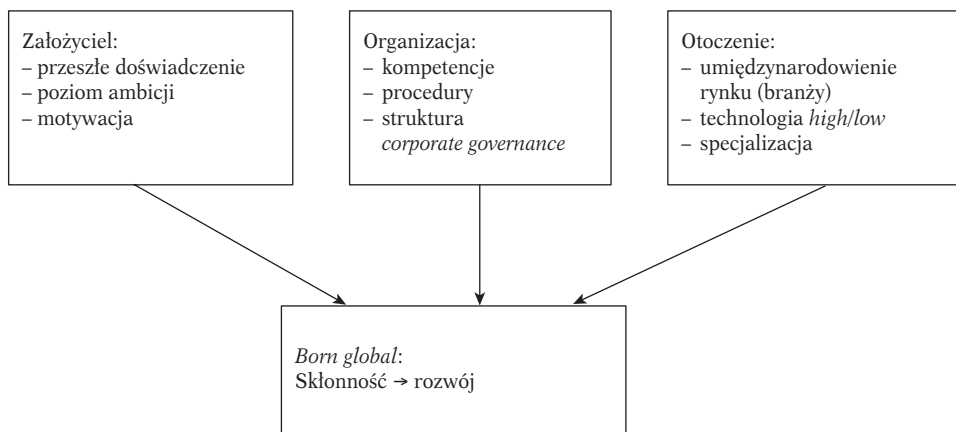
Założyciel:
– przeszłe doświadczenie
– poziom ambicji
– motywacja

Organizacja:
– kompetencje
– procedury
– struktura
corporate governance

Otoczenie:
– umiędzynarodowienie rynku (branży)
– technologia high/low
– specjalizacja

Born global:
Skłonność → rozwój